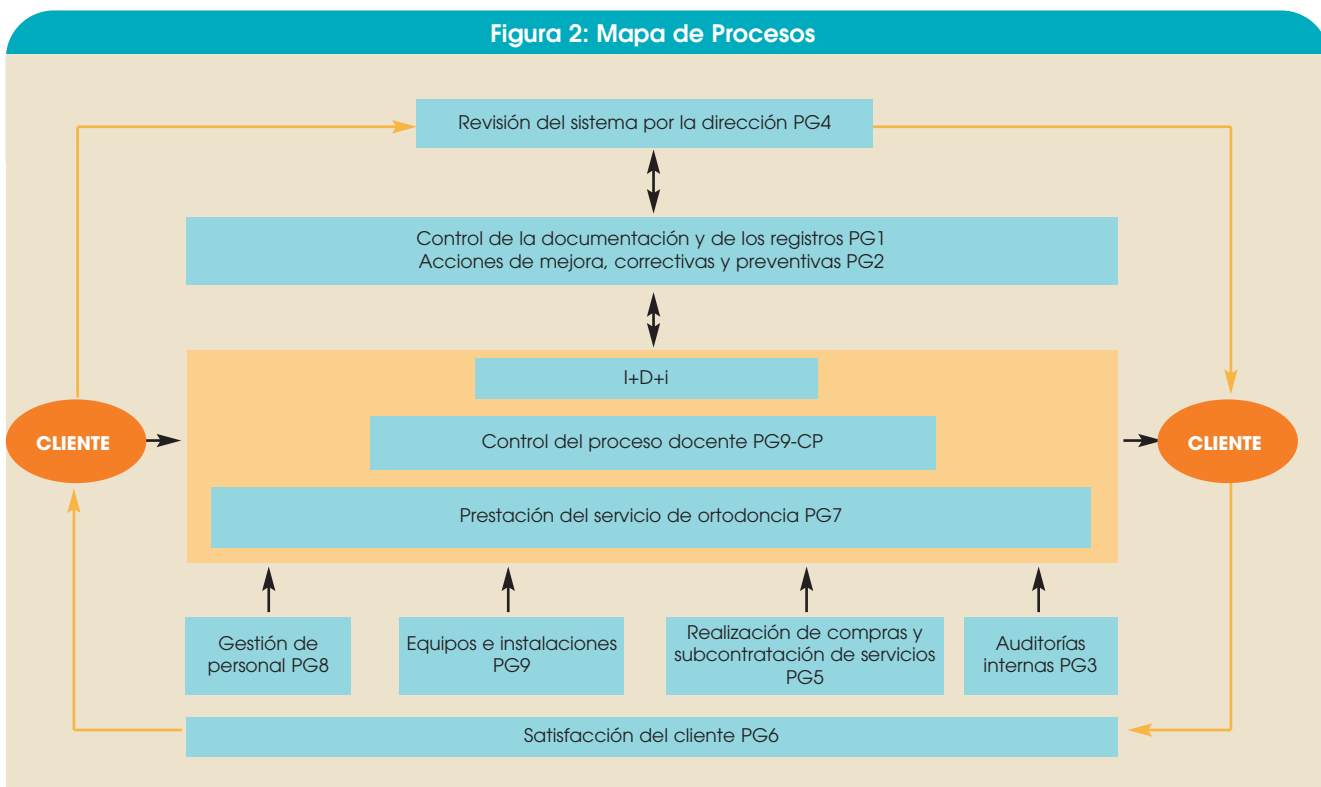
Figura 2: Mapa de Procesos

Revisión del sistema por la dirección PG4

Control de la documentación y de los registros PG1
Acciones de mejora, correctivas y preventivas PG2

I+D+i

CLIENTE

Control del proceso docente PG9-CP

CLIENTE

Prestación del servicio de ortodoncia PG7

Gestión de personal PG8

Equipos e instalaciones PG9

Realización de compras y subcontratación de servicios PG5

Auditorías internas PG3

Satisfacción del cliente PG6